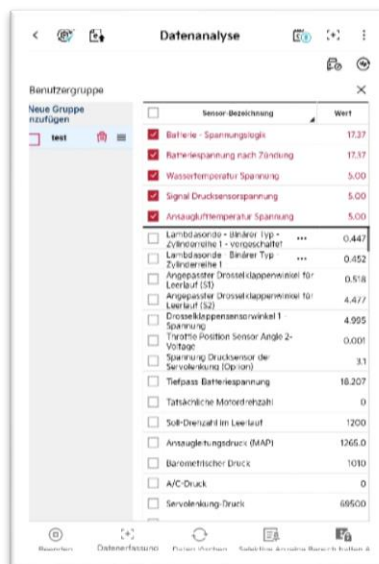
Datenanalyse

Benutzergruppe

Neue Gruppe nzufügen

test

| | Sensor-Bezeichnung | Wert |
|---|---|---|
| | Batterie - Spannungslogik | 17.37 |
| | Batteriespannung nach Zündung | 17.37 |
| | Wassertemperatur Spannung | 5.00 |
| | Signal Drucksensorspannung | 5.00 |
| | Ansauglufttemperatur Spannung | 5.00 |
| | Lambdasonde - Binärer Typ - Zylinderreihe 1 - vorgeschaltet ••• | 0.447 |
| | Lambdasonde - Binärer Typ Zylinderreihe 1 ••• | 0.452 |
| | Angepasster Drosselklappenwinkel für Leerlauf (S1) | 0.518 |
| | Angepasster Drosselklappenwinkel für Leerlauf (S2) | 4.477 |
| | Drosselklappensensorwinkel 1 - Spannung | 4.995 |
| | Throttle Position Sensor Angle 2-Voltage | 0.001 |
| | Spannung Drucksensor der Servolenkung (Option) | 3.1 |
| | Tiefpass Batteriespannung | 18.207 |
| | Tatsächliche Motordrehzahl | 0 |
| | Soll-Drehzahl im Leerlauf | 1200 |
| | Ansaugleitungsdruck (MAP) | 1265.0 |
| | Barometrischer Druck | 1010 |
| | A/C-Druck | 0 |
| | Servolenkung-Druck | 69500 |

Beenden Datenerfassung Daten Wechsel Selektion Anzeige Bereich halten A